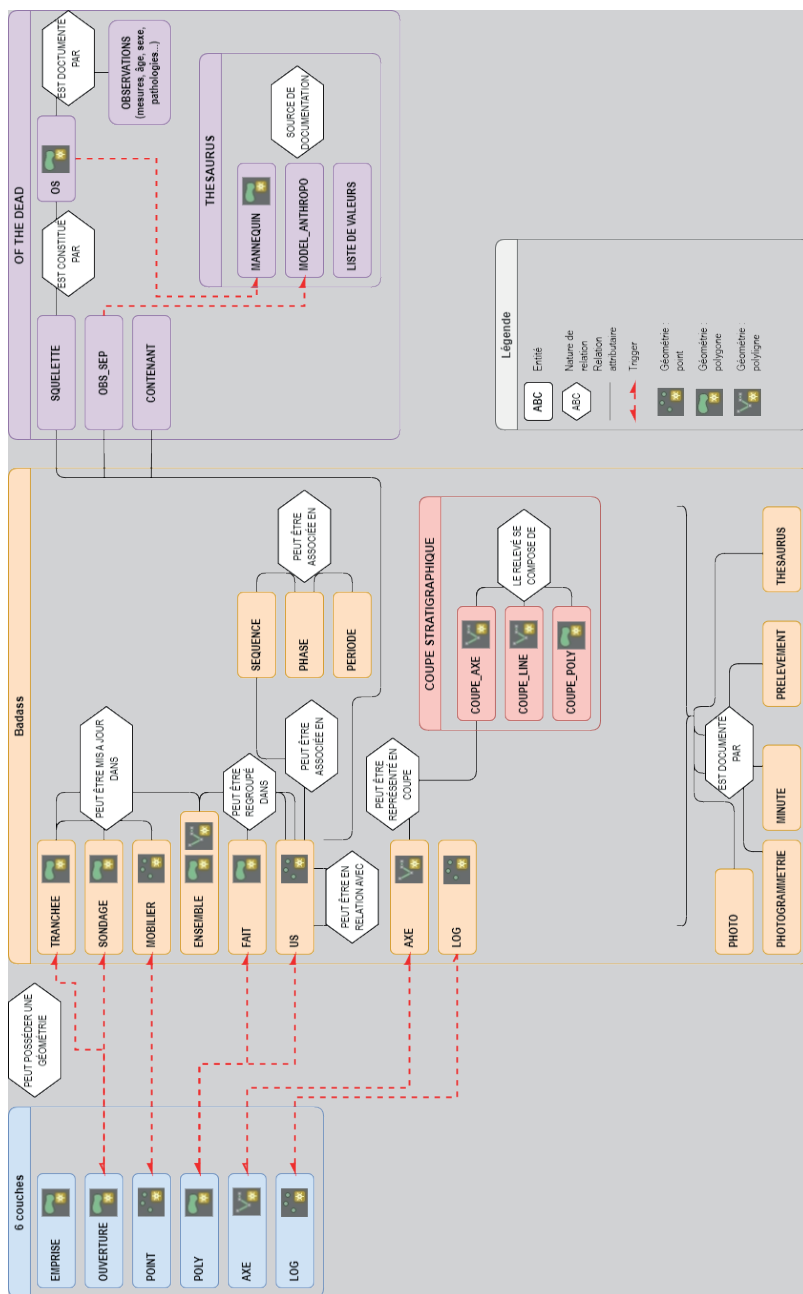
OF THE DEAD

EST DOCTUMENTÉ PAR

OBSERVATIONS (mesures, âge, sexe, pathologies...)

OS

EST CONSTITUÉ PAR

THESAURUS

SOURCE DE DOCUMENTATION

MANNEQUIN

MODEL_ANTHROPO

LISTE DE VALEURS

SQUELETTE

OBS_SEP

CONTENANT

Légende

ABC Entité

ABC Nature de relation

Relation attributaire

Trigger

Géométrie : point

Géométrie : polygone

Géométrie : polygone

Badass

PEUT ÊTRE ASSOCIÉE EN

SEQUENCE

PHASE

PERIODE

COUPE STRATIGRAPHIQUE

LE RELEVÉ SE COMPOSE DE

COUPE_AXE

COUPE_LINE

COUPE_POLY

PEUT ÊTRE MIS A JOUR DANS

PEUT ÊTRE REGROUPÉ DANS

PEUT ÊTRE ASSOCIÉE EN

PEUT ÊTRE REPRÉSENTÉ EN COUPE

TRANCHEE

SONDAGE

MOBILIER

ENSEMBLE

FAIT

US

PEUT ÊTRE EN RELATION AVEC

AXE

LOG

THESAURUS

PRELEVEMENT

EST DOCUMENTÉ PAR

MINUTE

PHOTOGRAMMETRIE

PHOTO

PEUT POSSÉDER UNE GÉOMÉTRIE

6 couches

EMPRISE

OUVERTURE

POINT

POLY

AXE

LOG